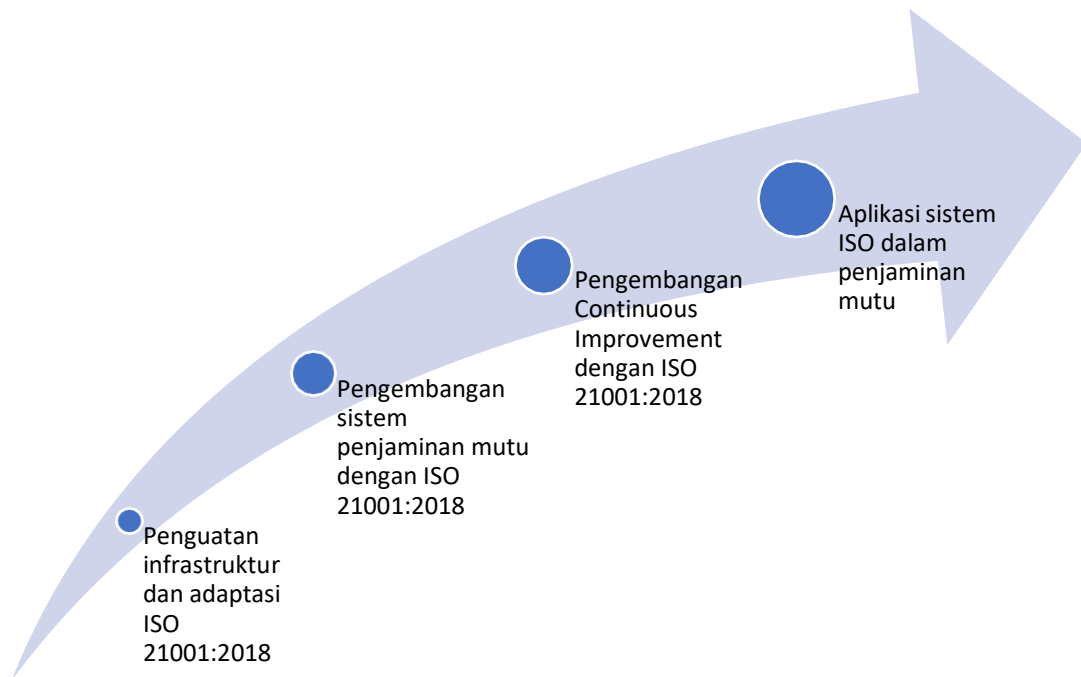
Penguatan infrastruktur dan adaptasi ISO 21001:2018

Pengembangan sistem penjaminan mutu dengan ISO 21001:2018

Pengembangan Continuous Improvement dengan ISO 21001:2018

Aplikasi sistem ISO dalam penjaminan mutu